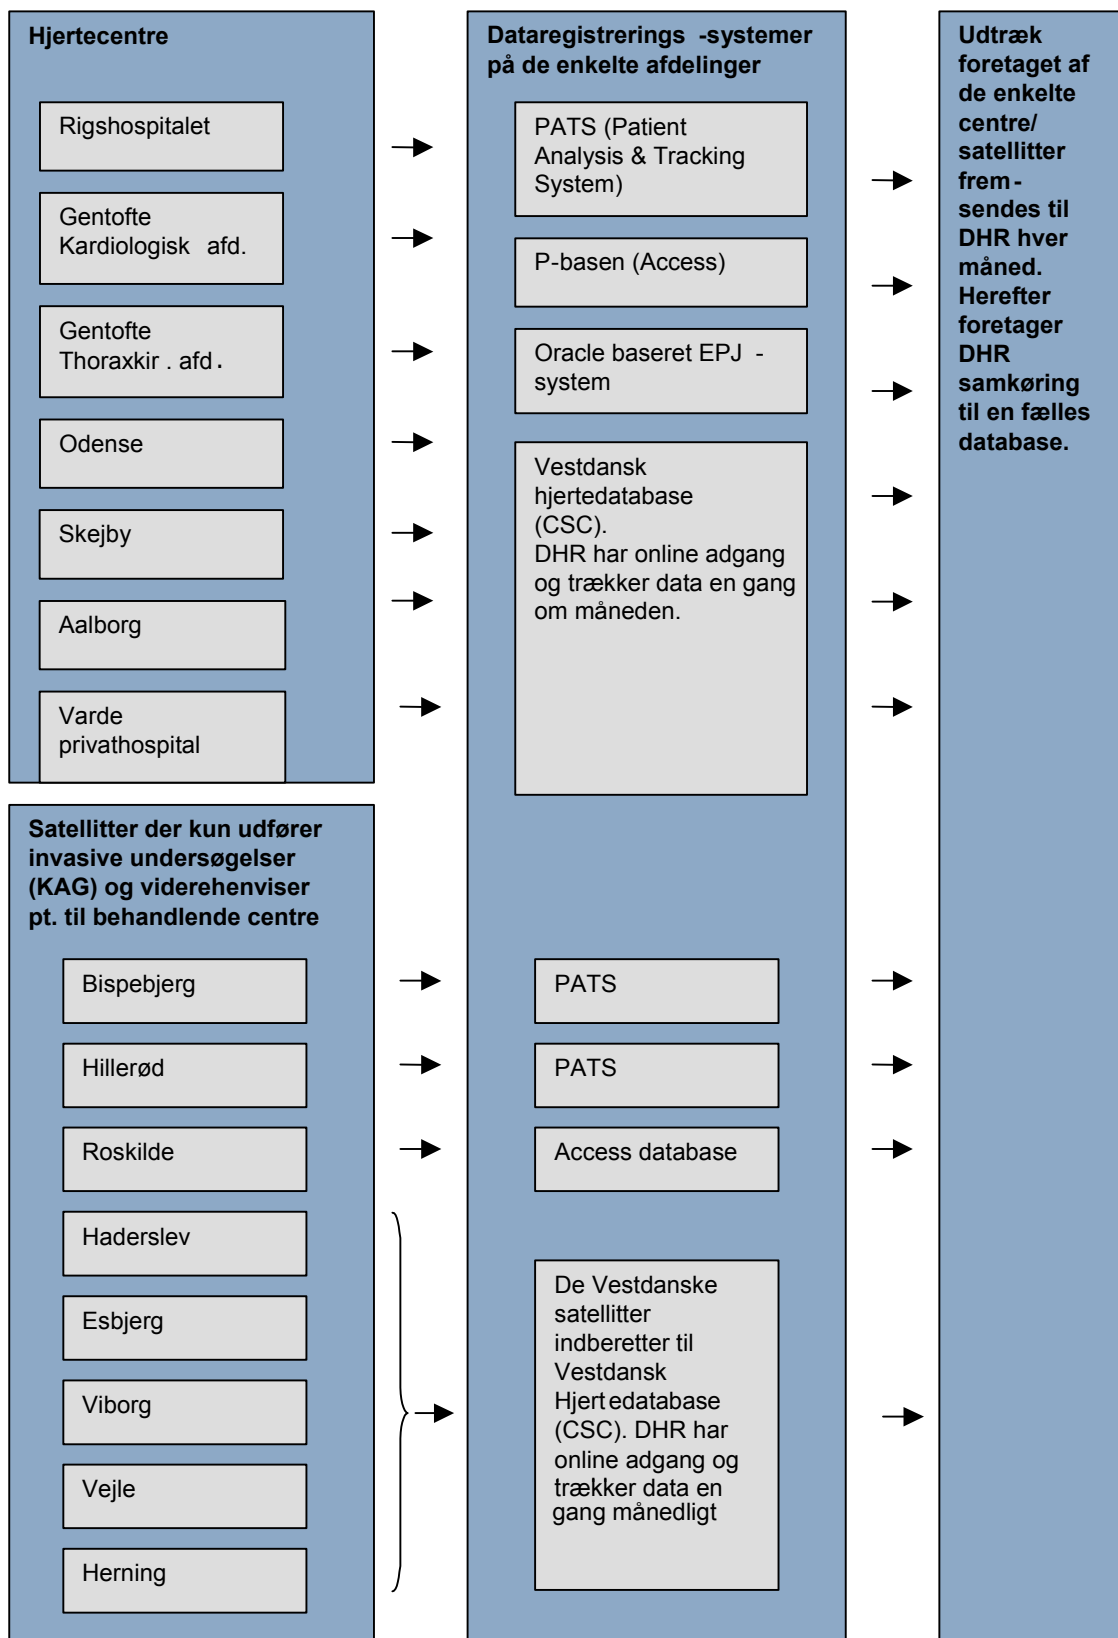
Hjertecentre

Rigshospitalet

Gentofte Kardiologisk afd.

Gentofte Thoraxkir. afd.

Odense

Skejby

Aalborg

Varde privathospital

Dataregistrerings -systemer på de enkelte afdelinger

PATS (Patient Analysis & Tracking System)

P-basen (Access)

Oracle baseret EPJ - system

Vestdansk hjertedatabase (CSC).
DHR har online adgang og trækker data en gang om måneden.

Udtræk foretaget af de enkelte centre/ satellitter frem-sendes til DHR hver måned. Herefter foretager DHR samkøring til en fælles database.

Satellitter der kun udfører invasive undersøgelser (KAG) og viderehenviser pt. til behandlende centre

Bispebjerg

Hillerød

Roskilde

Haderslev

Esbjerg

Viborg

Vejle

Herning

PATS

PATS

Access database

De Vestdanske satellitter indberetter til Vestdansk Hjertedatabase (CSC). DHR har online adgang og trækker data en gang månedligt